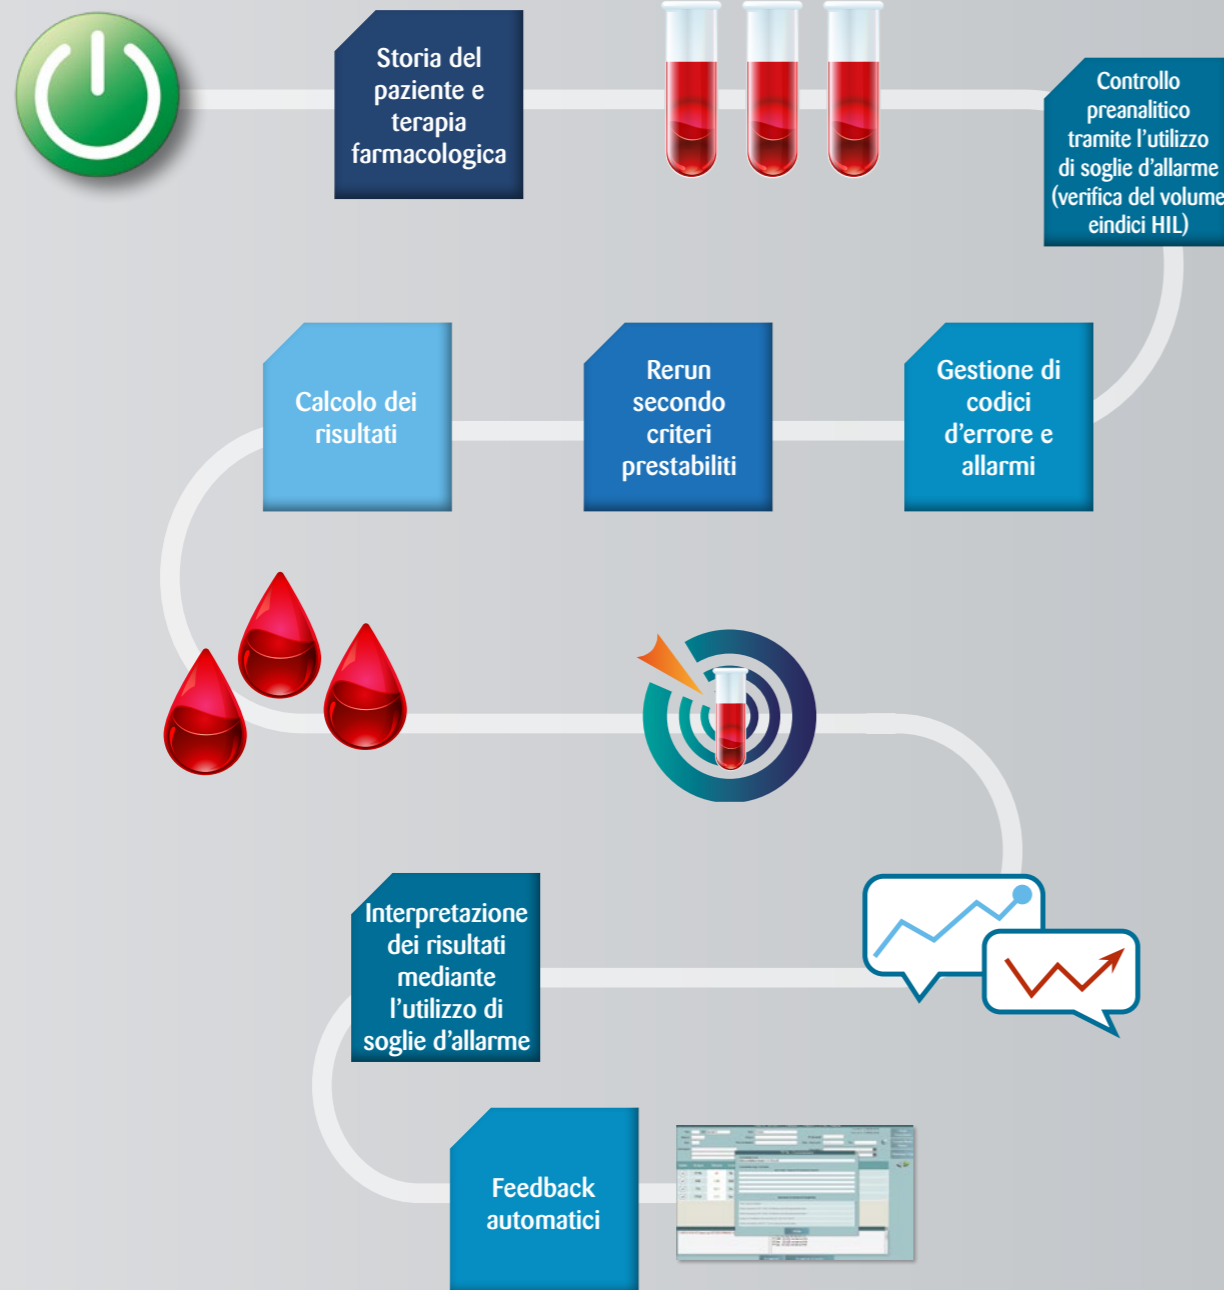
Storia del paziente e terapia farmacologica

Controllo preanalitico tramite l'utilizzo di soglie d'allarme (verifica del volume eindici HIL)

Calcolo dei risultati

Rerun secondo criteri prestabiliti

Gestione di codici d'errore e allarmi

Interpretazione dei risultati mediante l'utilizzo di soglie d'allarme

Feedback automatici